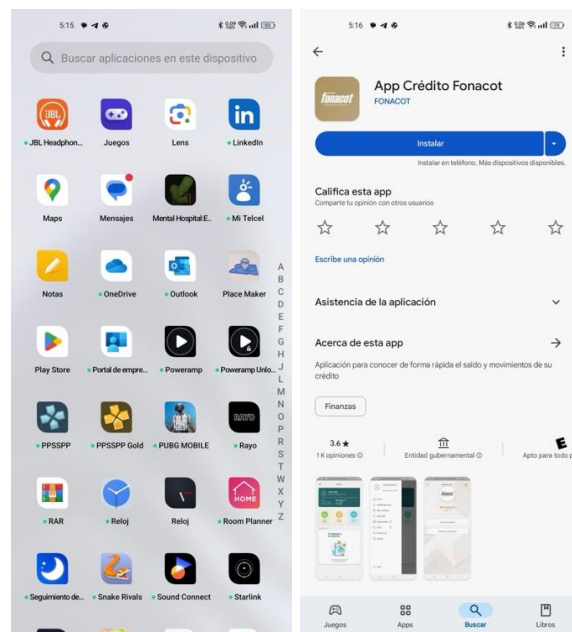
5:15

Buscar aplicaciones en este dispositivo

JBL Headphon... Juegos Lens LinkedIn

Maps Mensajes Mental Hospital E.. Mi Telcel

Notas OneDrive Outlook Place Maker

Play Store Portal de empre... Poweramp Poweramp Unlo...

PPSSPP PPSSPP Gold PUBG MOBILE Rayo

RAR Reloj Reloj Room Planner

Seguimiento de... Snake Rivals Sound Connect Starlink

A B C D E F G H J L M N O P R S T W X Y Z

5:16

fonacot

App Crédito Fonacot
FONACOT

Instalar

Instalar en teléfono. Más dispositivos disponibles.

Califica esta app
Comparte tu opinión con otros usuarios

Escribe una opinión

Asistencia de la aplicación

Acerca de esta app

Aplicación para conocer de forma rápida el saldo y movimientos de su crédito

Finanzas

3.6 ★
1 K opiniones

Entidad gubernamental

E
Apto para tod

Juegos Apps Buscar Libros